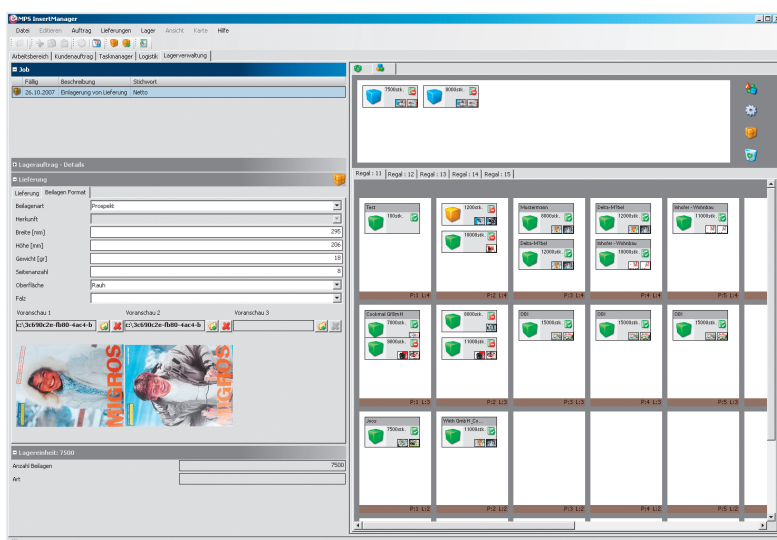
MPS InsertManager

Datei Editieren Auftrag Lieferungen Lager Ansicht Karte Hilfe

Arbeitsbereich Kundenauftrag Taskmanager Logistik Lagerverwaltung

Job

| Fällig | Beschreibung | Stichwort |
|---|---|---|
| 26.10.2007 | Einlagerung von Lieferung | Netto |

Lagerauftrag - Details

Lieferung

Lieferung Beilagen Format

| | |
|---|---|
| Beilagenart | Prospekt |
| Herkunft | |
| Breite [mm] | 295 |
| Höhe [mm] | 206 |
| Gewicht [gr] | 18 |
| Seitenanzahl | 8 |
| Oberfläche | Rauh |
| Falz | |

Voranschau 1 Voranschau 2 Voranschau 3

c:\3c690c2e-fb80-4ac4-b c:\3c690c2e-fb80-4ac4-b

MIGROS MIGROS

Lagereinheit: 7500

Anzahl Beilagen 7500

Art

7500stk. 8000stk.

Regal : 11 Regal : 12 Regal : 13 Regal : 14 Regal : 15

Test 180stk.
1200stk.
18000stk.
Mustermann 8000stk.
Delta-Möbel 12000stk.
Delta-Möbel 12000stk.
Inhofer - Wohnbau 11000stk.
Inhofer - Wohnbau 18000stk.

P:1 L:4 P:2 L:4 P:3 L:4 P:4 L:4 P:5 L:4

Coolmal GmbH 7800stk.
9800stk.
8800stk.
11000stk.
DBI 15000stk.
DBI 15000stk.
DBI 15000stk.

P:1 L:3 P:2 L:3 P:3 L:3 P:4 L:3 P:5 L:3

Jeco 7500stk.
Wich GmbH Co... 11000stk.

P:1 L:2 P:2 L:2 P:3 L:2 P:4 L:2 P:5 L:2